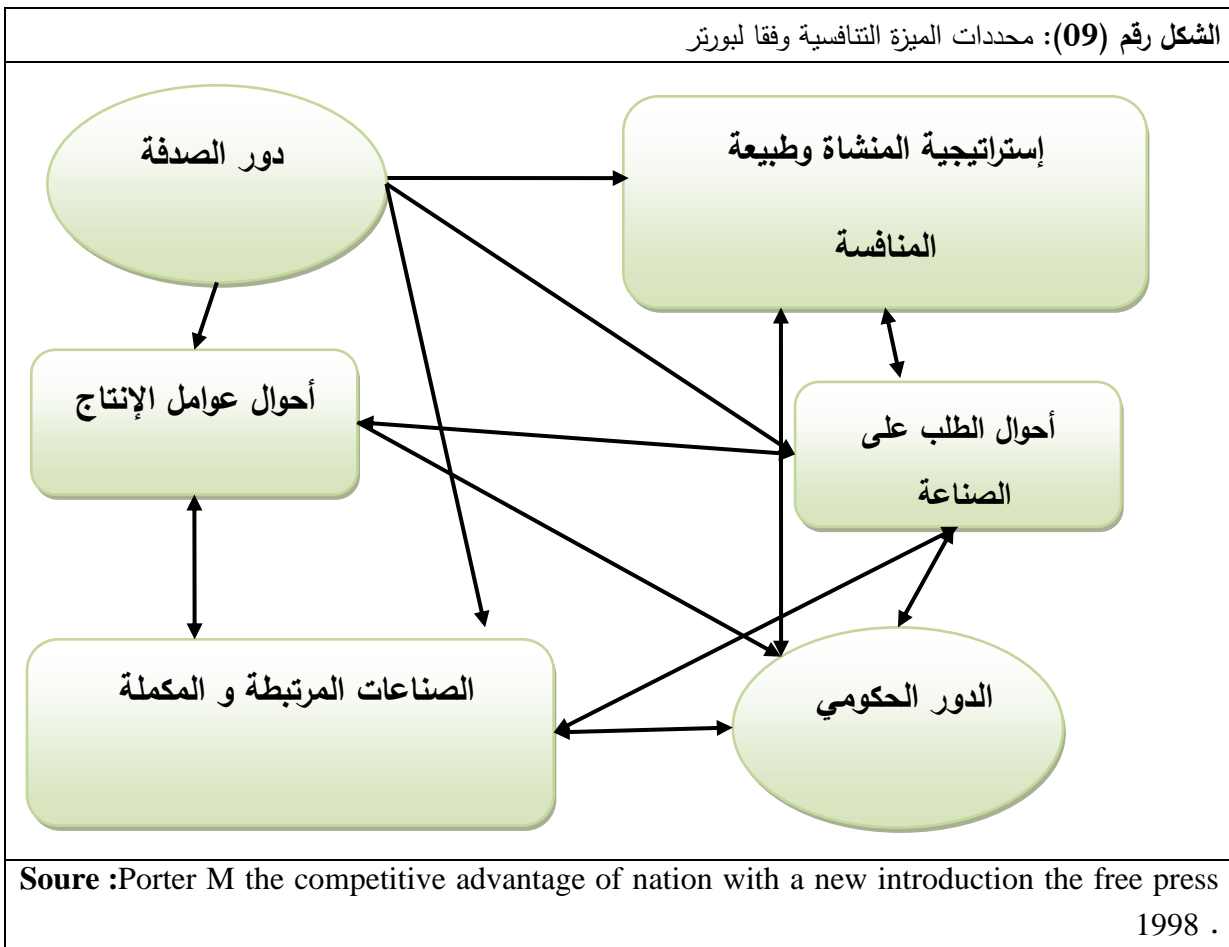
**الشكل رقم (09):** محددات الميزة التنافسية وفقا لبورتر

دور الصدفة

إستراتيجية المنشاة وطبيعة المنافسة

أحوال عوامل الإنتاج

أحوال الطلب على الصناعة

الصناعات المرتبطة و المكملة

الدور الحكومي

**Soure :**Porter M the competitive advantage of nation with a new introduction the free press 1998 .